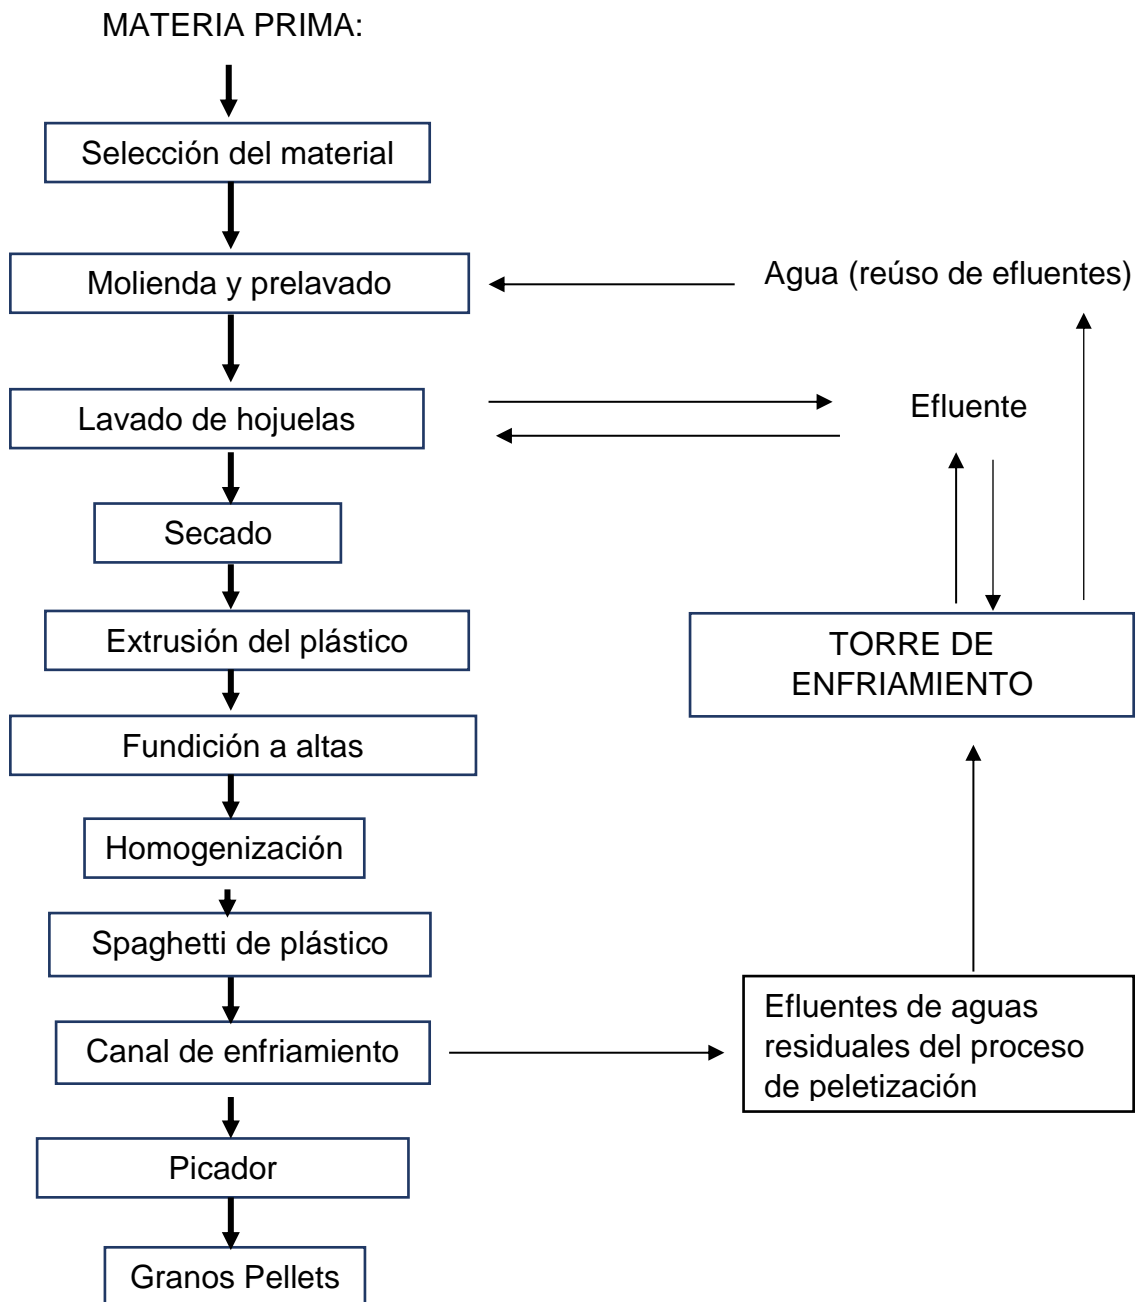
MATERIA PRIMA:

Selección del material

Molienda y prelavado

Agua (reúso de efluentes)

Lavado de hojuelas

Efluente

Secado

Extrusión del plástico

TORRE DE ENFRIAMIENTO

Fundición a altas

Homogenización

Spaghetti de plástico

Canal de enfriamiento

Efluentes de aguas residuales del proceso de peletización

Picador

Granos Pellets